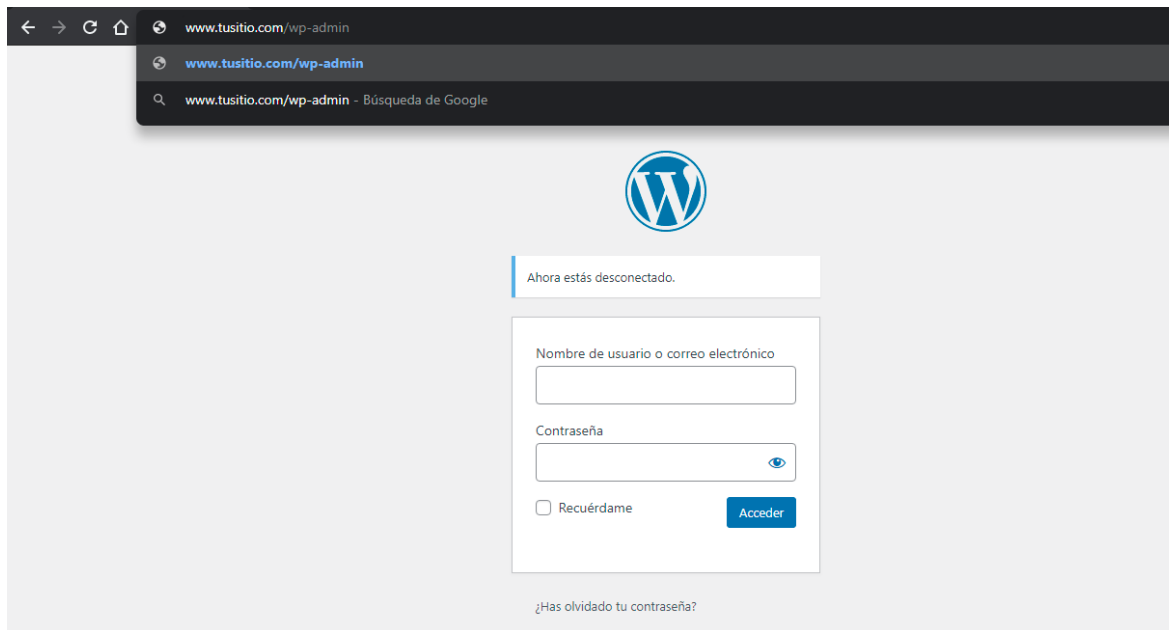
www.tusitio.com/wp-admin

www.tusitio.com/wp-admin

www.tusitio.com/wp-admin - Búsqueda de Google

Ahora estás desconectado.

Nombre de usuario o correo electrónico

Contraseña

Recuérdame

Acceder

¿Has olvidado tu contraseña?